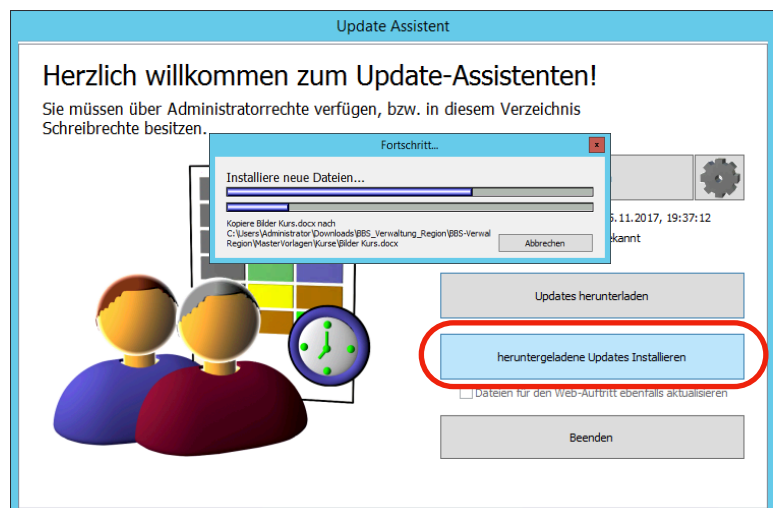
Update Assistent

Herzlich willkommen zum Update-Assistenten!

Sie müssen über Administratorrechte verfügen, bzw. in diesem Verzeichnis Schreibrechte besitzen.

Fortschritt...

x

Installiere neue Dateien...

Kopiere Bilder Kurs.docx nach C:\Users\Administrator\Downloads\BBS_Verwaltung_Region\BBS-Verwal Region\MasterVorlagen\Kurse\Bilder Kurs.docx

Abbrechen

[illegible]5.11.2017, 19:37:12

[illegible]kannt

Updates herunterladen

heruntergeladene Updates Installieren

Dateien für den Web-Auftritt ebenfalls aktualisieren

Beenden